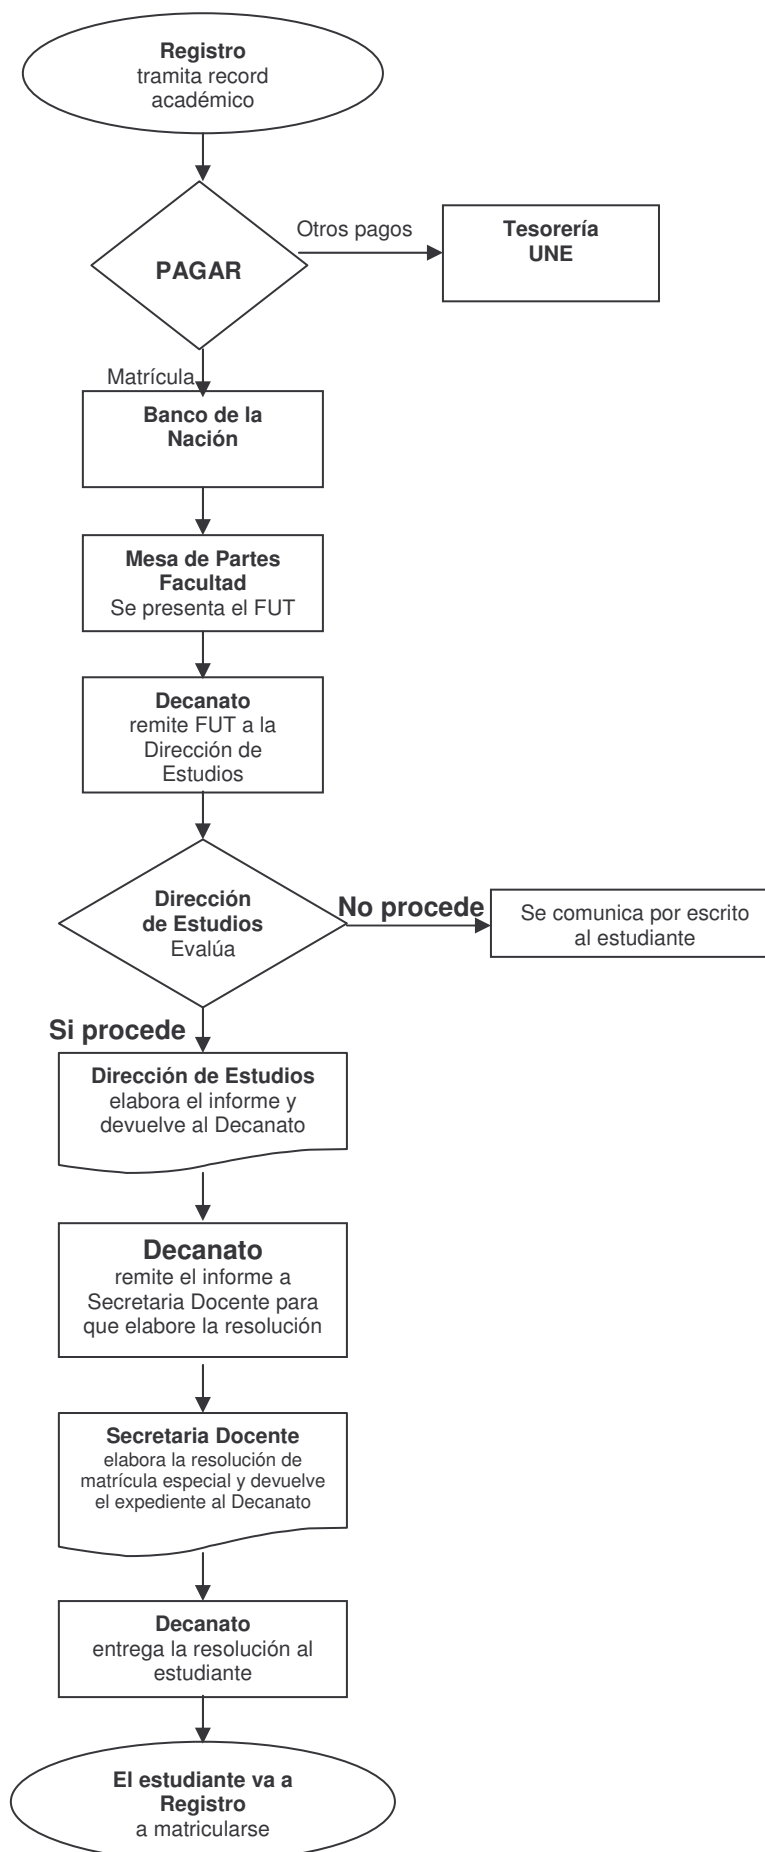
Registro
tramita record académico

PAGAR

Otros pagos

Tesorería
UNE

Matrícula

Banco de la Nación

Mesa de Partes Facultad
Se presenta el FUT

Decanato
remite FUT a la Dirección de Estudios

Dirección de Estudios
Evalúa

No procede

Se comunica por escrito al estudiante

Si procede

Dirección de Estudios
elabora el informe y devuelve al Decanato

Decanato
remite el informe a Secretaria Docente para que elabore la resolución

Secretaria Docente
elabora la resolución de matrícula especial y devuelve el expediente al Decanato

Decanato
entrega la resolución al estudiante

El estudiante va a Registro
a matricularse